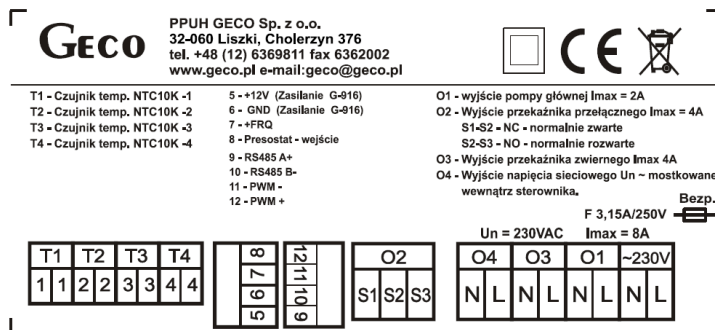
GECO

PPUH GECO Sp. z o.o.
32-060 Liszki, Cholerzyn 376
tel. +48 (12) 6369811 fax 6362002
www.geco.pl e-mail:geco@geco.pl

CE

T1 - Czujnik temp. NTC10K -1
T2 - Czujnik temp. NTC10K -2
T3 - Czujnik temp. NTC10K -3
T4 - Czujnik temp. NTC10K -4

5 - +12V (Zasilanie G-916)
6 - GND (Zasilanie G-916)
7 - +FRQ
8 - Presostat - wejście
9 - RS485 A+
10 - RS485 B-
11 - PWM -
12 - PWM +

O1 - wyjście pompy głównej Imax = 2A
O2 - Wyjście przekaźnika przełącznego Imax = 4A
S1-S2 - NC - normalnie zwarte
S2-S3 - NO - normalnie rozwarte
O3 - Wyjście przekaźnika zwiernego Imax 4A
O4 - Wyjście napięcia sieciowego Un ~ mostkowane wewnątrz sterownika.

Bezp.
F 3,15A/250V

Un = 230VAC Imax = 8A

| T1 | | T2 | | T3 | | T4 | |
|---|---|---|---|---|---|---|---|
| 1 | 1 | 2 | 2 | 3 | 3 | 4 | 4 |

5 6 7 8

9 10 11 12

| O2 | | |
|---|---|---|
| S1 | S2 | S3 |

| O4 | | O3 | | O1 | | ~230V | |
|---|---|---|---|---|---|---|---|
| N | L | N | L | N | L | N | L |